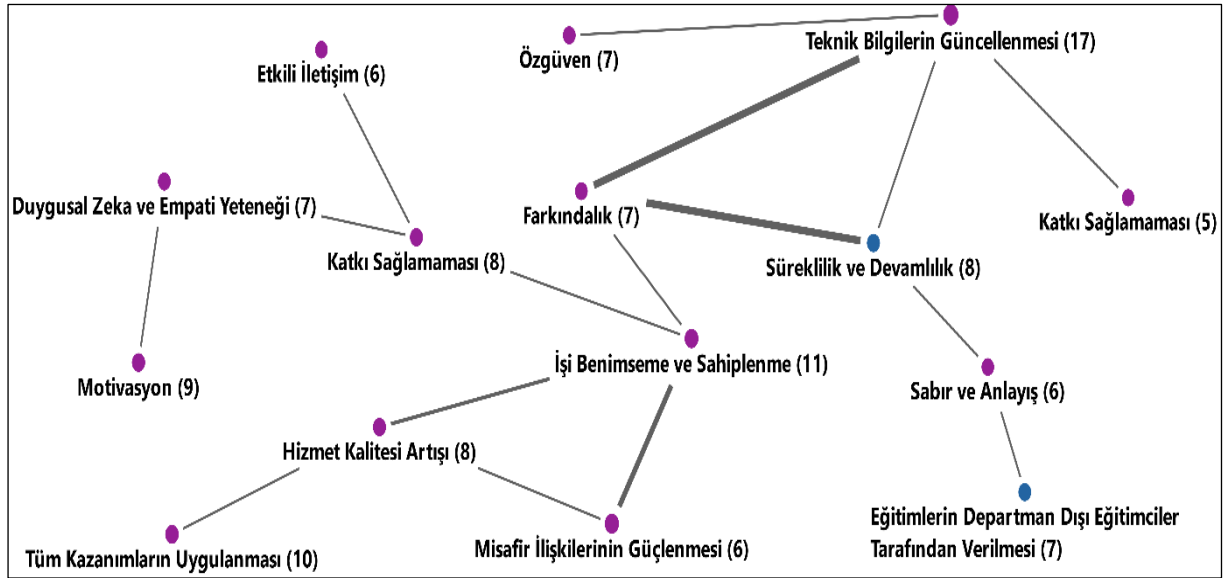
Özgüven (7)

Teknik Bilgilerin Güncellenmesi (17)

Etkili İletişim (6)

Duygusal Zeka ve Empati Yeteneği (7)

Katkı Sağlamaması (8)

Farkındalık (7)

Süreklilik ve Devamlılık (8)

Katkı Sağlamaması (5)

Motivasyon (9)

İşi Benimseme ve Sahiplenme (11)

Sabır ve Anlayış (6)

Hizmet Kalitesi Artışı (8)

Eğitimlerin Departman Dışı Eğitimciler Tarafından Verilmesi (7)

Tüm Kazanımların Uygulanması (10)

Misafir İlişkilerinin Güçlenmesi (6)